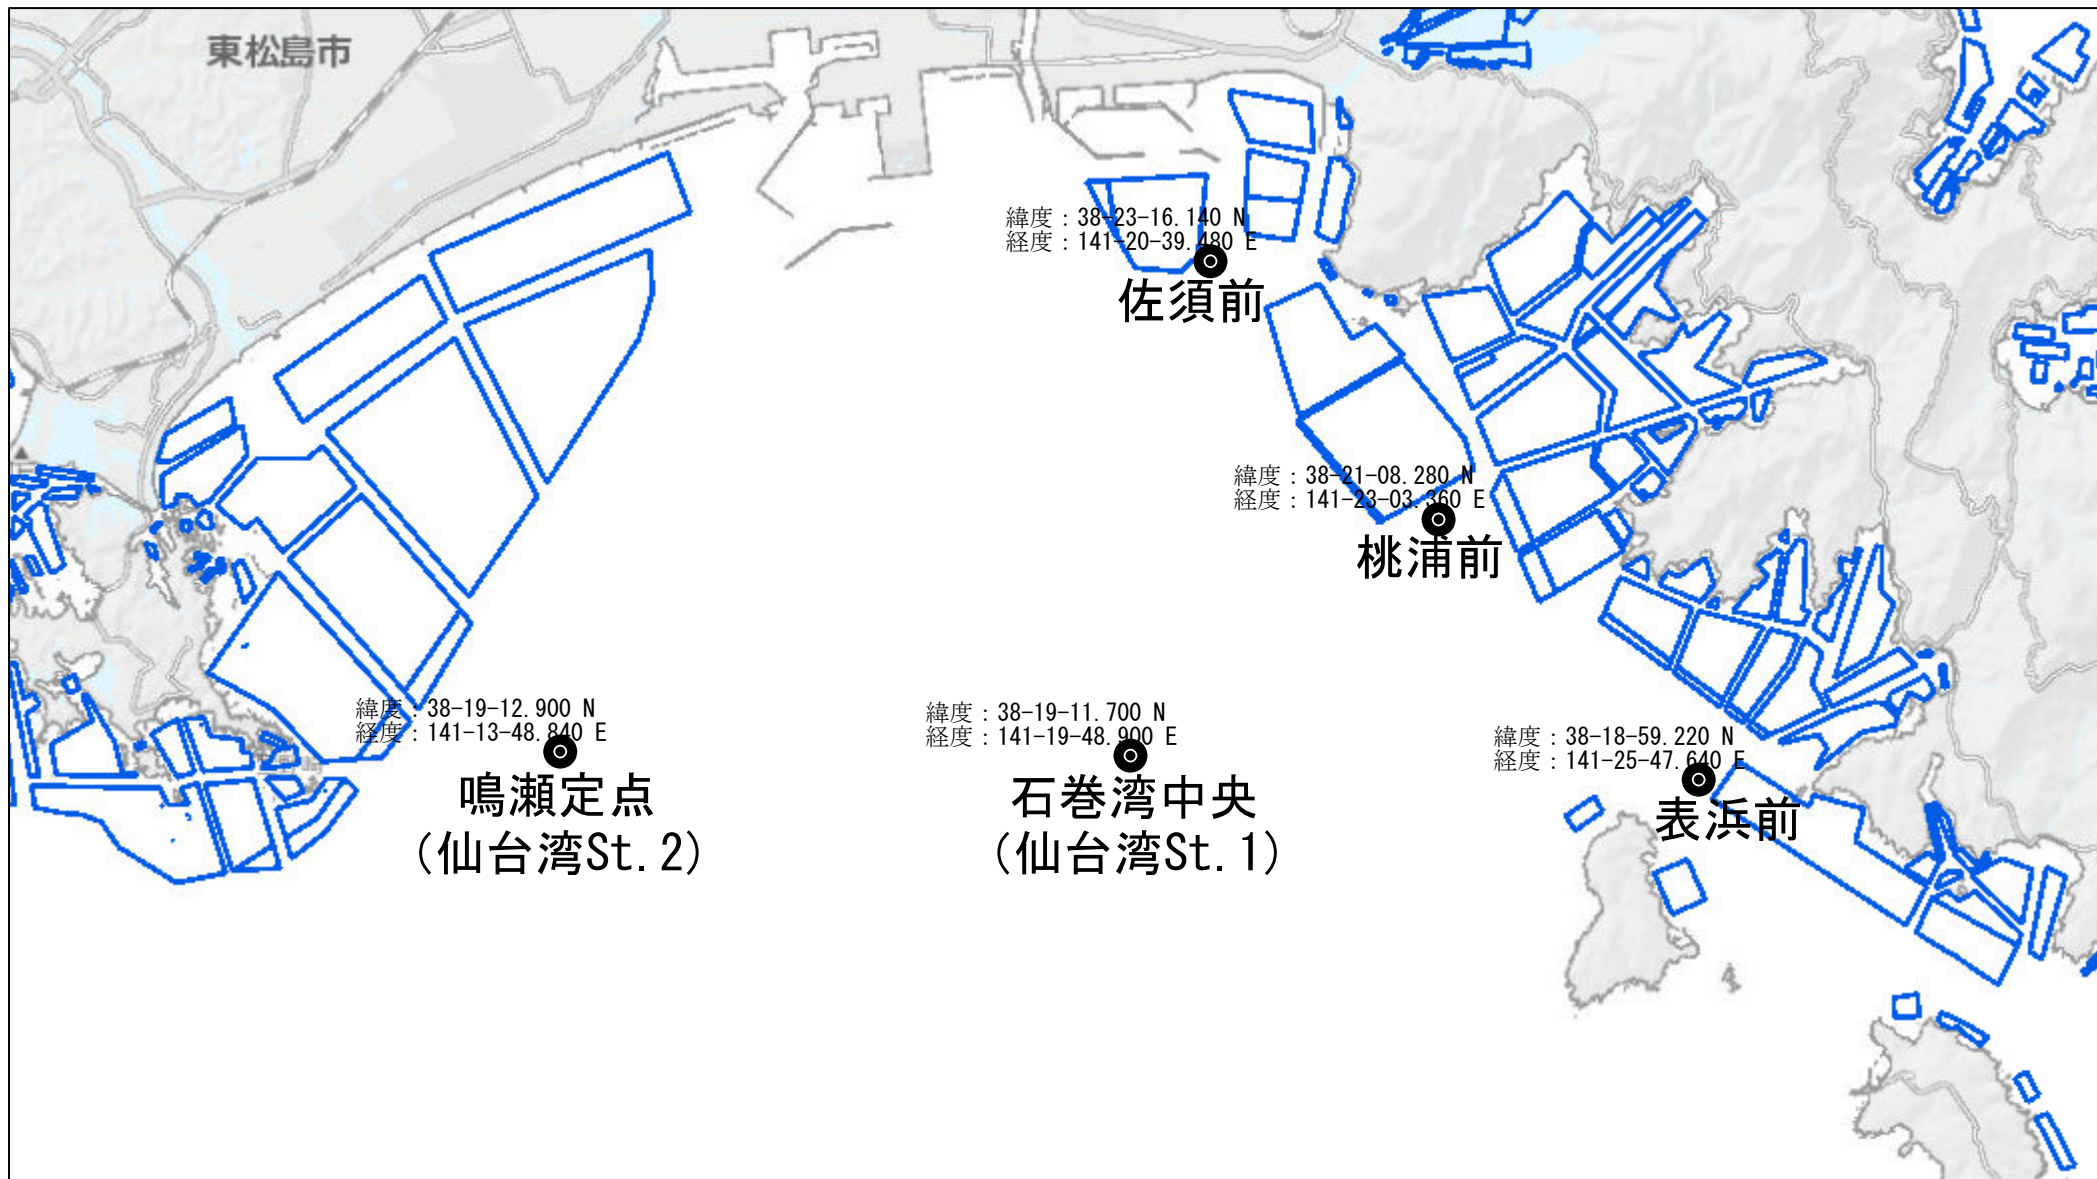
東松島市

緯度：38-23-16.140 N
経度：141-20-39.480 E
佐須前

緯度：38-21-08.280 N
経度：141-23-03.360 E
桃浦前

緯度：38-19-12.900 N
経度：141-13-48.840 E
鳴瀬定点
(仙台湾St.2)

緯度：38-19-11.700 N
経度：141-19-48.900 E
石巻湾中央
(仙台湾St.1)

緯度：38-18-59.220 N
経度：141-25-47.640 E
表浜前